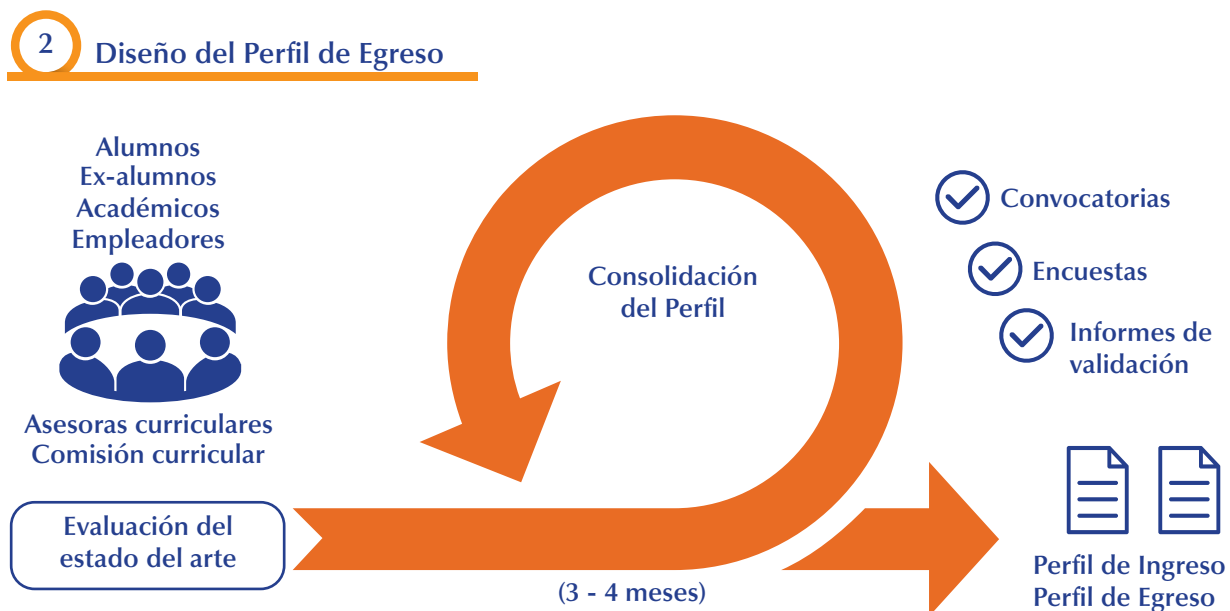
2 Diseño del Perfil de Egreso

Alumnos
Ex-alumnos
Académicos
Empleadores

Asesoras curriculares
Comisión curricular

Evaluación del estado del arte

Consolidación del Perfil

(3 - 4 meses)

Convocatorias

Encuestas

Informes de validación

Perfil de Ingreso
Perfil de Egreso